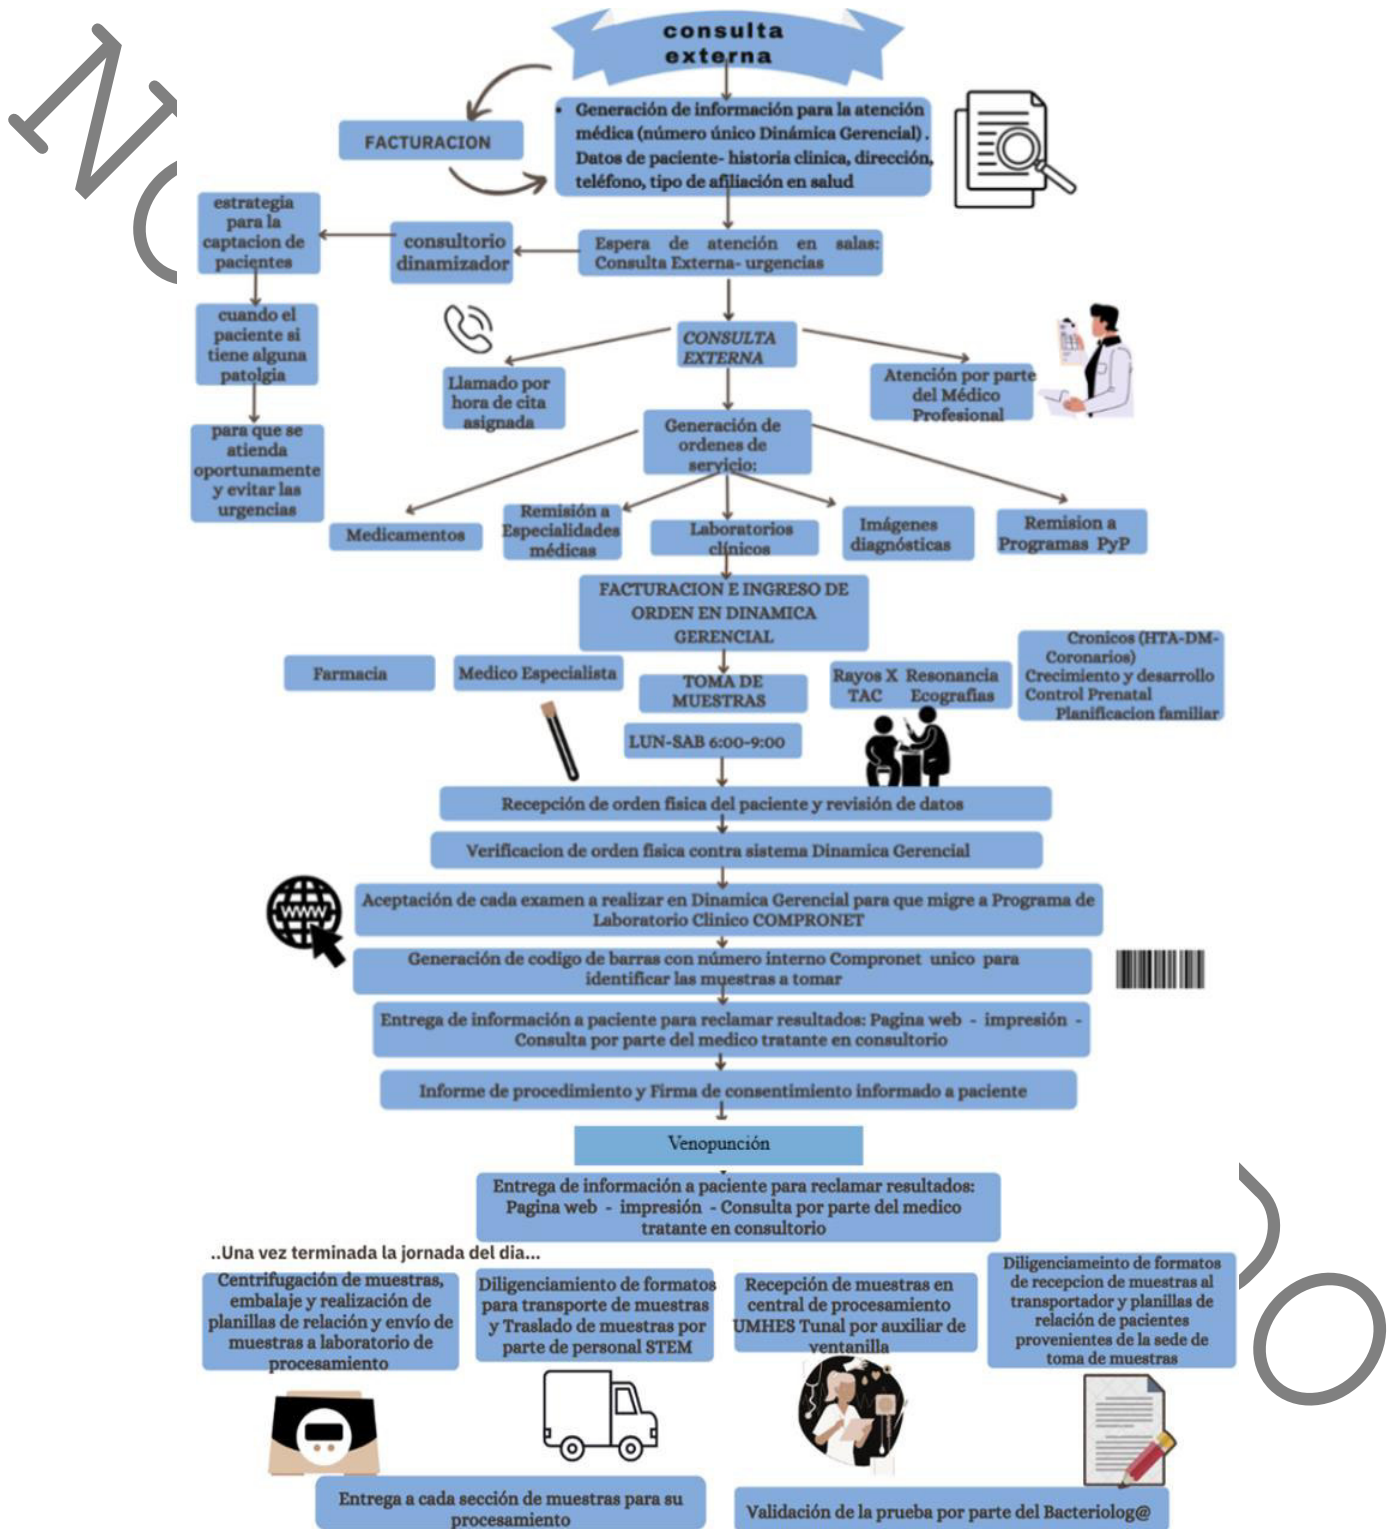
consulta externa

FACTURACION

Generación de información para la atención médica (número único Dinámica Gerencial). Datos de paciente- historia clinica, dirección, teléfono, tipo de afiliación en salud

estrategia para la captacion de pacientes

consultorio dinamizador

Espera de atención en salas: Consulta Externa- urgencias

cuando el paciente si tiene alguna patolgia

CONSULTA EXTERNA

Llamado por hora de cita asignada

Atención por parte del Médico Profesional

para que se atienda oportunamente y evitar las urgencias

Generación de ordenes de servicio:

Medicamentos

Remisión a Especialidades médicas

Laboratorios clinicos

Imágenes diagnósticas

Remision a Programas PyP

FACTURACION E INGRESO DE ORDEN EN DINAMICA GERENCIAL

Farmacia

Medico Especialista

TOMA DE MUESTRAS

Rayos X Resonancia TAC Ecografias

Cronicos (HTA-DM-Coronarios) Crecimiento y desarrollo Control Prenatal Planificacion familiar

LUN-SAB 6:00-9:00

Recepción de orden fisica del paciente y revisión de datos

Verificacion de orden fisica contra sistema Dinamica Gerencial

Aceptación de cada examen a realizar en Dinamica Gerencial para que migre a Programa de Laboratorio Clinico COMPRONET

Generación de codigo de barras con número interno Compronet unico para identificar las muestras a tomar

Entrega de información a paciente para reclamar resultados: Pagina web - impresión - Consulta por parte del medico tratante en consultorio

Informe de procedimiento y Firma de consentimiento informado a paciente

Venopunción

Entrega de información a paciente para reclamar resultados: Pagina web - impresión - Consulta por parte del medico tratante en consultorio

..Una vez terminada la jornada del dia...

Centrifugación de muestras, embalaje y realización de planillas de relación y envío de muestras a laboratorio de procesamiento

Diligenciamiento de formatos para transporte de muestras y Traslado de muestras por parte de personal STEM

Recepción de muestras en central de procesamiento UMHES Tunal por auxiliar de ventanilla

Diligenciameinto de formatos de recepcion de muestras al transportador y planillas de relación de pacientes provenientes de la sede de toma de muestras

Entrega a cada sección de muestras para su procesamiento

Validación de la prueba por parte del Bacteriolog@